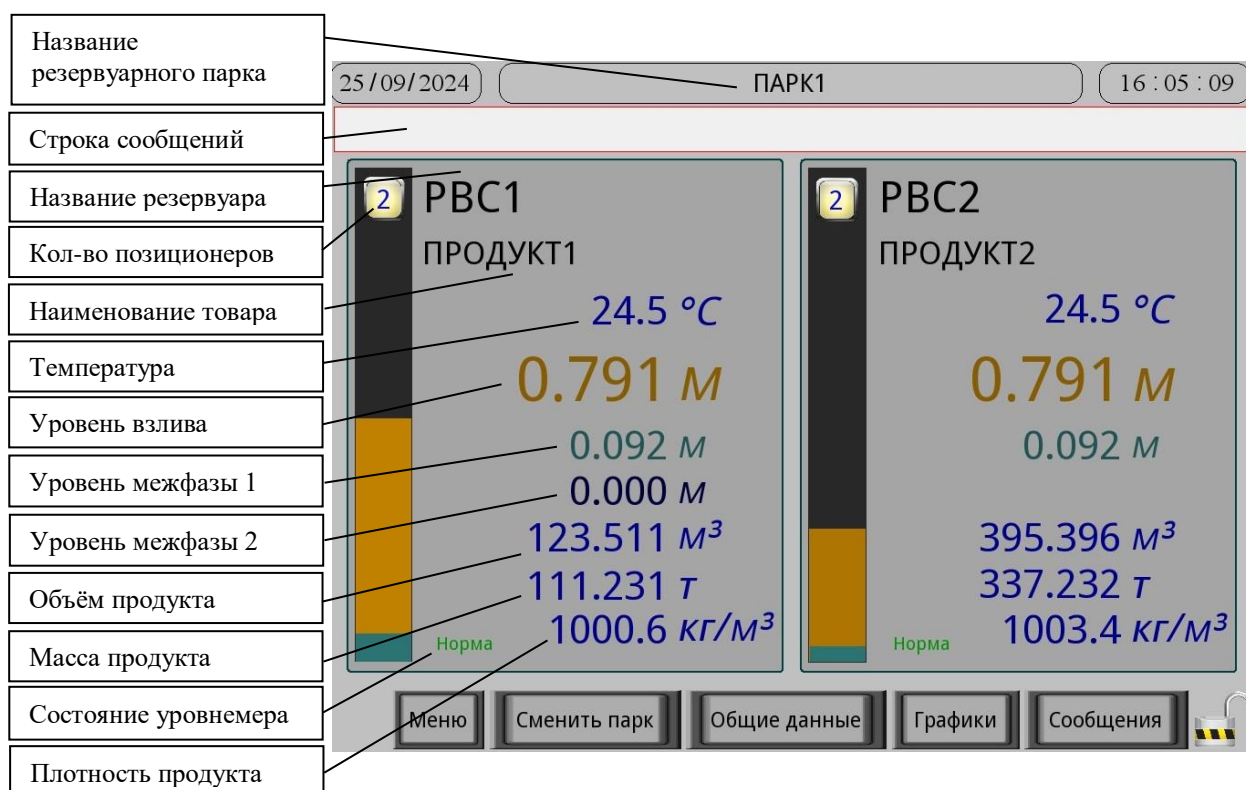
Название резервуарного парка

25/09/2024

ПАРК1

16 : 05 : 09

Строка сообщений

Название резервуара

Кол-во позиционеров

Наименование товара

Температура

Уровень взлива

Уровень межфазы 1

Уровень межфазы 2

Объём продукта

Масса продукта

Состояние уровнемера

Плотность продукта

2

РВС1

ПРОДУКТ1

24.5 °C

0.791 м

0.092 м

0.000 м

123.511 м³

111.231 т

Норма

1000.6 кг/м³

2

РВС2

ПРОДУКТ2

24.5 °C

0.791 м

0.092 м

395.396 м³

337.232 т

Норма

1003.4 кг/м³

Меню

Сменить парк

Общие данные

Графики

Сообщения